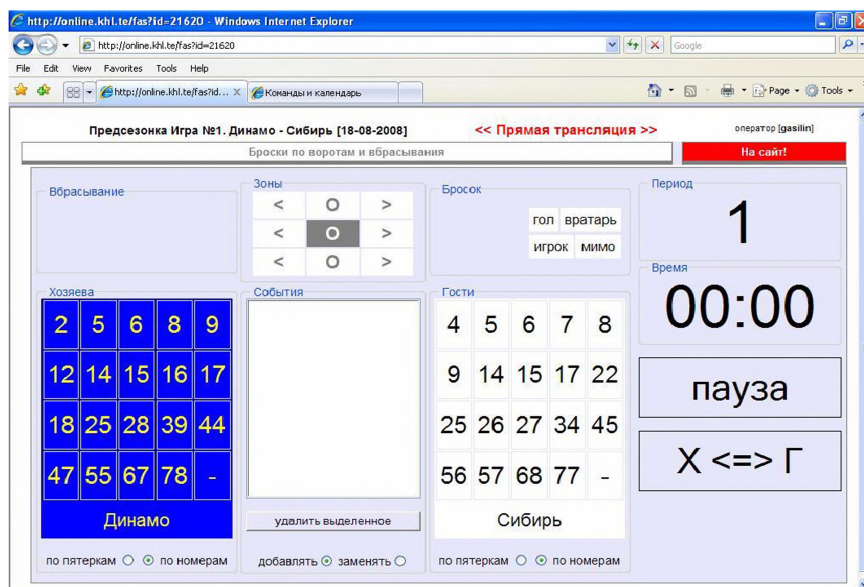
http://online.khl.te/fas?id=21620 - Windows Internet Explorer

http://online.khl.te/fas?id=21620

Google

File Edit View Favorites Tools Help

http://online.khl.te/fas?id...

Команды и календарь

Page Tools

Предсезонка Игра №1. Динамо - Сибирь [18-08-2008]

<< Прямая трансляция >>

оператор [gasilin]

Броски по воротам и вбрасывания

На сайт!

Вбрасывание

Зоны

| < | O | > |
|---|---|---|
| < | O | > |
| < | O | > |

Бросок

гол вратарь
игрок мимо

Период

1

Время

00:00

Хозяева

| 2 | 5 | 6 | 8 | 9 |
|---|---|---|---|---|
| 12 | 14 | 15 | 16 | 17 |
| 18 | 25 | 28 | 39 | 44 |
| 47 | 55 | 67 | 78 | - |

Динамо

по пятеркам по номерам

События

удалить выделенное

добавлять заменять

Гости

| 4 | 5 | 6 | 7 | 8 |
|---|---|---|---|---|
| 9 | 14 | 15 | 17 | 22 |
| 25 | 26 | 27 | 34 | 45 |
| 56 | 57 | 68 | 77 | - |

Сибирь

по пятеркам по номерам

пауза

X <=> Г